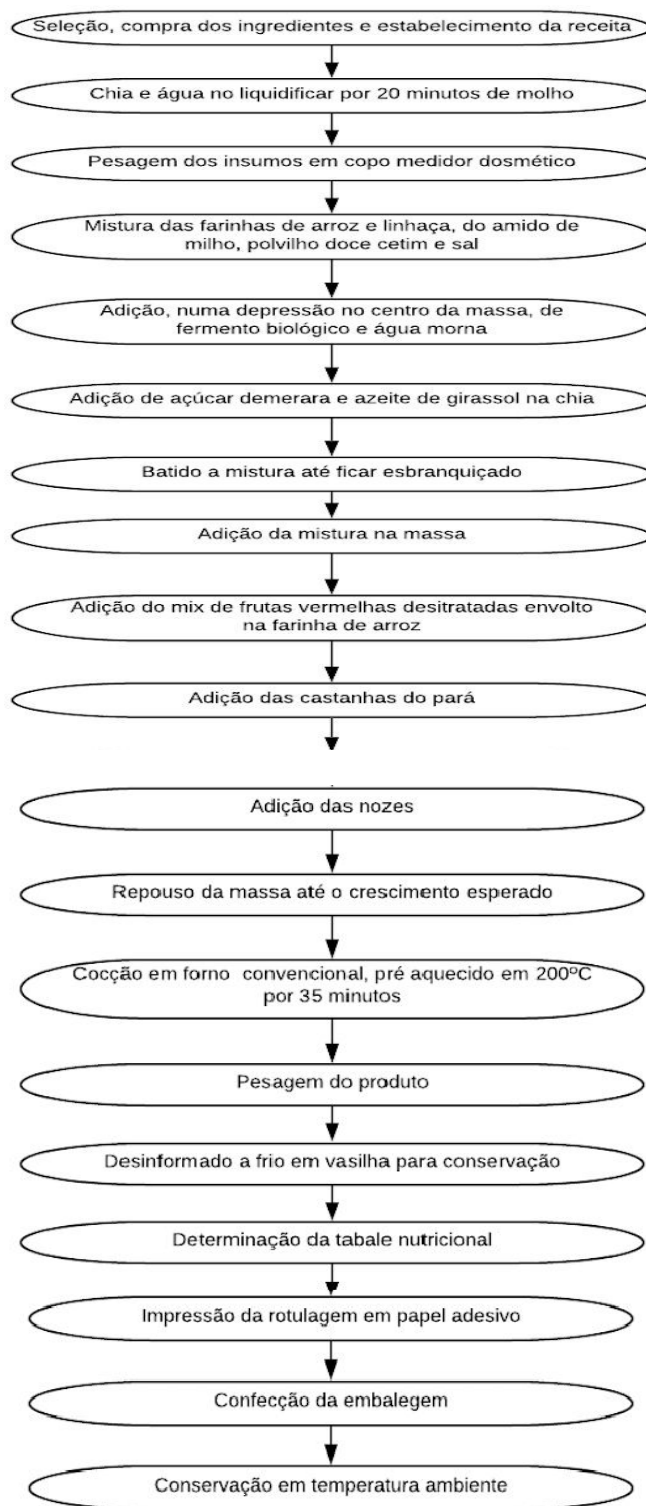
Seleção, compra dos ingredientes e estabelecimento da receita

Chia e água no liquidificar por 20 minutos de molho

Pesagem dos insumos em copo medidor dosmético

Mistura das farinhas de arroz e linhaça, do amido de milho, polvilho doce cetim e sal

Adição, numa depressão no centro da massa, de fermento biológico e água morna

Adição de açúcar demerara e azeite de girassol na chia

Batido a mistura até ficar esbranquiçado

Adição da mistura na massa

Adição do mix de frutas vermelhas desitratadas envolto na farinha de arroz

Adição das castanhas do pará

Adição das nozes

Repouso da massa até o crescimento esperado

Cocção em forno convencional, pré aquecido em 200ºC por 35 minutos

Pesagem do produto

Desinformado a frio em vasilha para conservação

Determinação da tabale nutricional

Impressão da rotulagem em papel adesivo

Confecção da embalegem

Conservação em temperatura ambiente